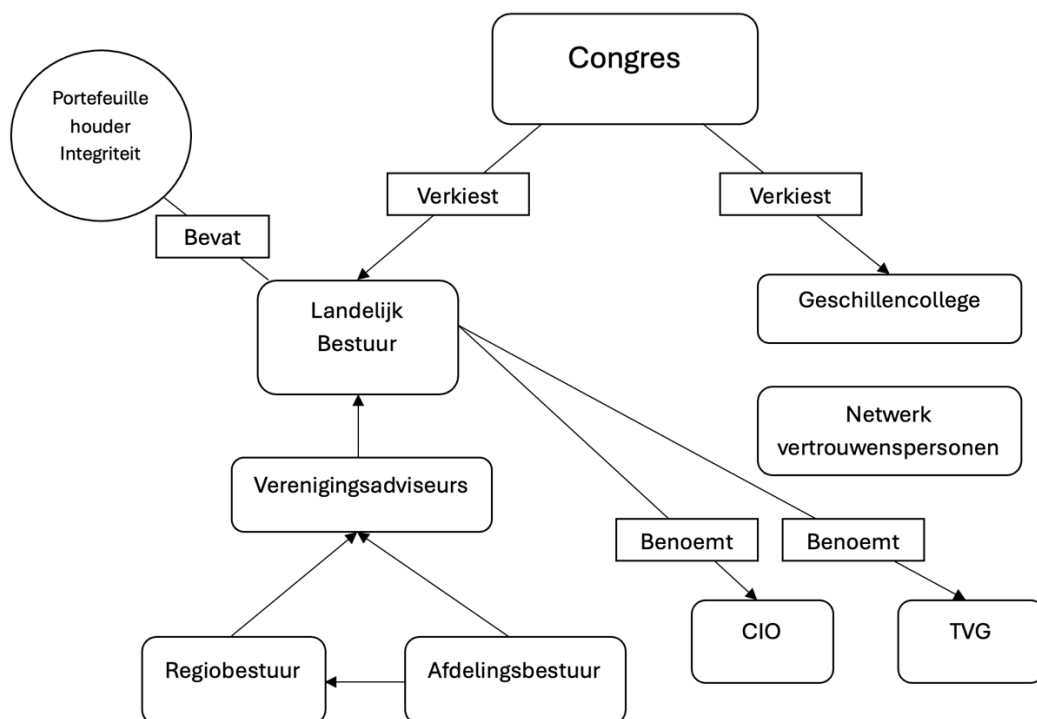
Congres

Portefeuille houder Integriteit

Verkiest

Verkiest

Bevat

Landelijk Bestuur

Geschillencollege

Netwerk vertrouwenspersonen

Verenigingsadviseurs

Benoemt

Benoemt

CIO

TVG

Regiobestuur

Afdelingsbestuur